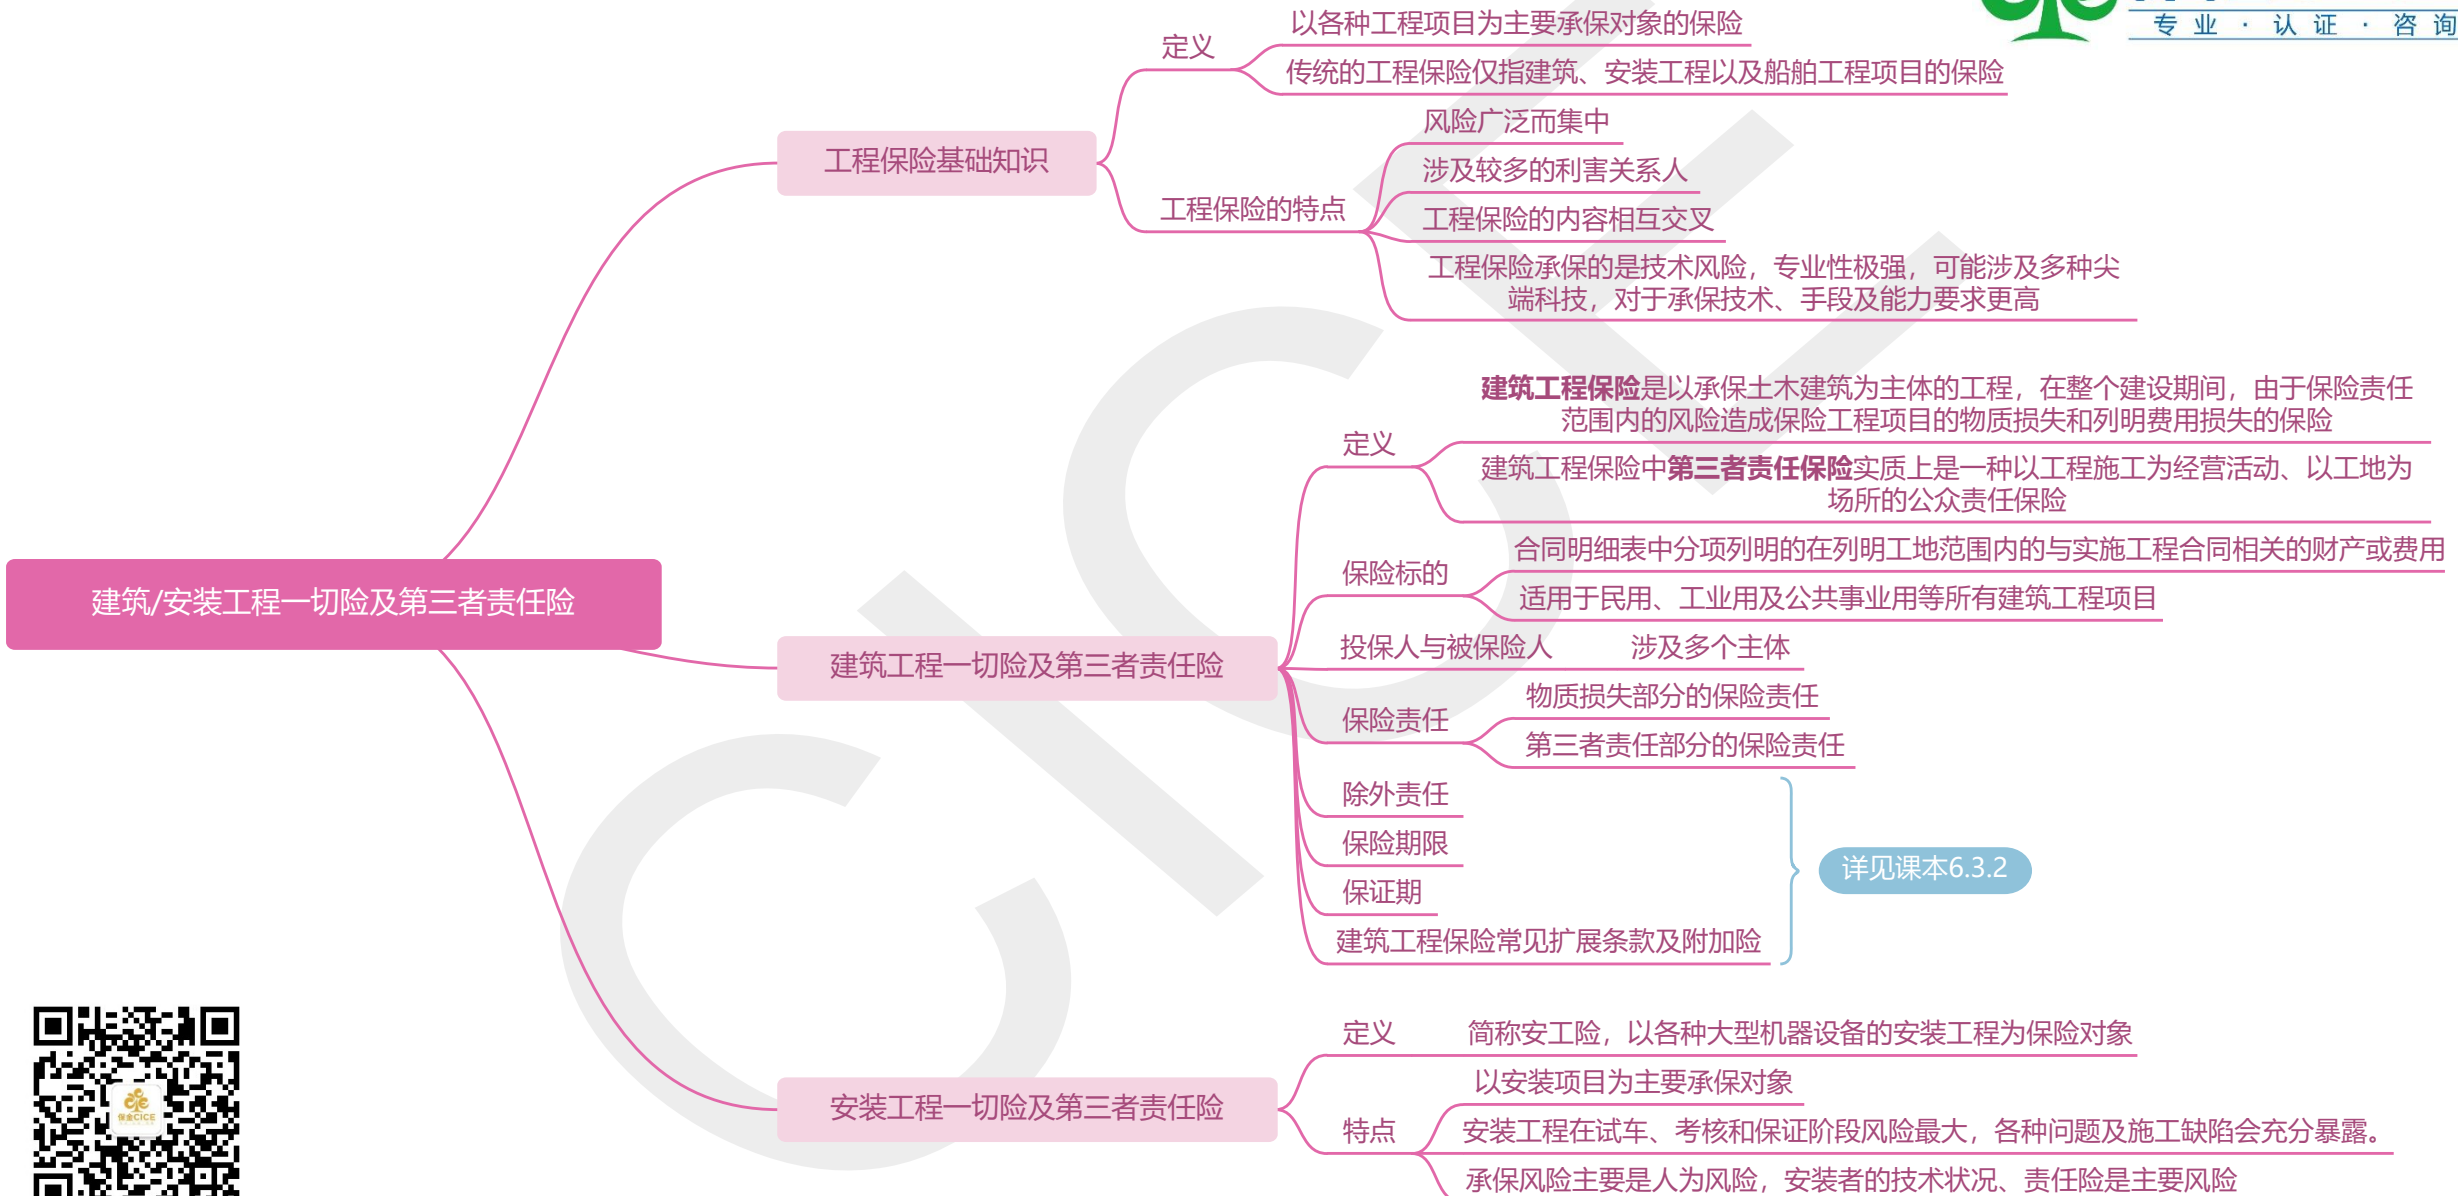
专 业 · 认 证 · 咨 询

建筑/安装工程一切险及第三者责任险

工程保险基础知识

定义

以各种工程项目为主要承保对象的保险

传统的工程保险仅指建筑、安装工程以及船舶工程项目的保险

工程保险的特点

风险广泛而集中

涉及较多的利害关系人

工程保险的内容相互交叉

工程保险承保的是技术风险，专业性极强，可能涉及多种尖端科技，对于承保技术、手段及能力要求更高

建筑工程一切险及第三者责任险

定义

建筑工程保险是以承保土木建筑为主体的工程，在整个建设期间，由于保险责任范围内的风险造成保险工程项目的物质损失和列明费用损失的保险

建筑工程保险中第三者责任保险实质上是一种以工程施工为经营活动、以工地为场所的公众责任保险

保险标的

合同明细表中分项列明的在列明工地范围内的与实施工程合同相关的财产或费用

适用于民用、工业用及公共事业用等所有建筑工程项目

投保人与被保险人

涉及多个主体

保险责任

物质损失部分的保险责任

第三者责任部分的保险责任

除外责任

保险期限

保证期

建筑工程保险常见扩展条款及附加险

详见课本6.3.2

安装工程一切险及第三者责任险

定义

简称安工险，以各种大型机器设备的安装工程为保险对象

特点

以安装项目为主要承保对象

安装工程在试车、考核和保证阶段风险最大，各种问题及施工缺陷会充分暴露。

承保风险主要是人为风险，安装者的技术状况、责任险是主要风险